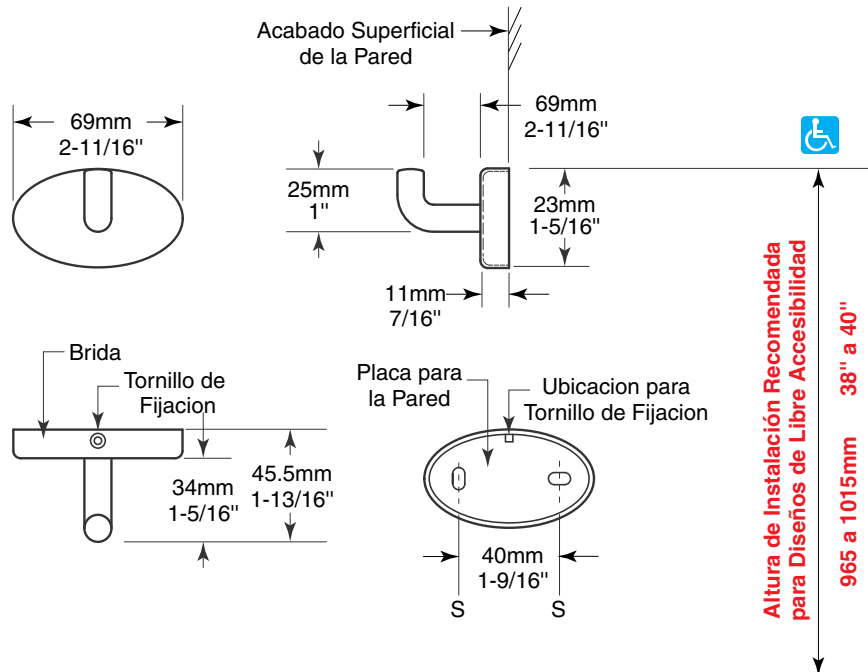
Acabado Superficial de la Pared

69mm
2-11/16''

69mm
2-11/16''

25mm
1''

23mm
1-5/16''

11mm
7/16''

Altura de Instalación Recomendada para Diseños de Libre Accesibilidad

965 a 1015mm     38'' a 40''

Brida

Tornillo de Fijacion

34mm
1-5/16''

45.5mm
1-13/16''

Placa para la Pared

Ubicacion para Tornillo de Fijacion

40mm
1-9/16''

S

S